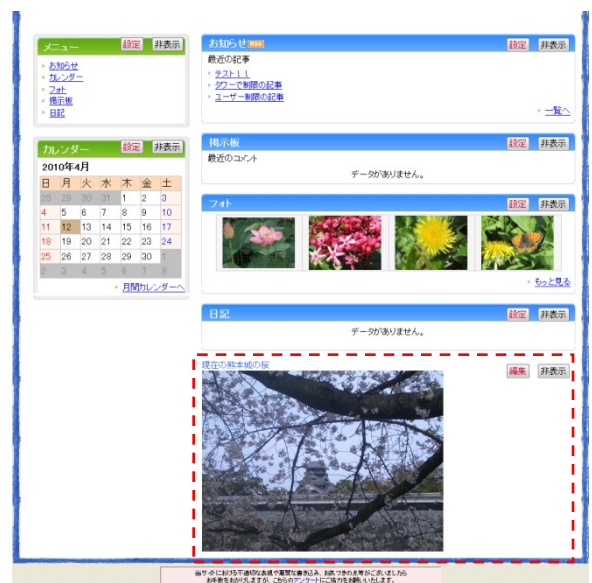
メニュー 設定 非表示

お知らせ
カレンダー
フォト
掲示板
日記

カレンダー 設定 非表示

2010年4月

| 日 | 月 | 火 | 水 | 木 | 金 | 土 |
|---|---|---|---|---|---|---|
| 28 | 29 | 30 | 31 | 1 | 2 | 3 |
| 4 | 5 | 6 | 7 | 8 | 9 | 10 |
| 11 | 12 | 13 | 14 | 15 | 16 | 17 |
| 18 | 19 | 20 | 21 | 22 | 23 | 24 |
| 25 | 26 | 27 | 28 | 29 | 30 | 1 |
| 2 | 3 | 4 | 5 | 6 | 7 | 8 |

月間カレンダーへ

お知らせ RSS 設定 非表示

最近の記事
テスト１１
タワーで制限の記事
ユーザー制限の記事

一覧へ

掲示板 設定 非表示

最近のコメント
データがありません。

フォト 設定 非表示

もっと見る

日記 設定 非表示

データがありません。

現在の熊本城の桜 編集 非表示

当サイトにおける不適切な表現や重複な書き込み、お気づきの点等がございましたら
お手数をおかけしますが、こちらのアンケートにご協力をお願いいたします。